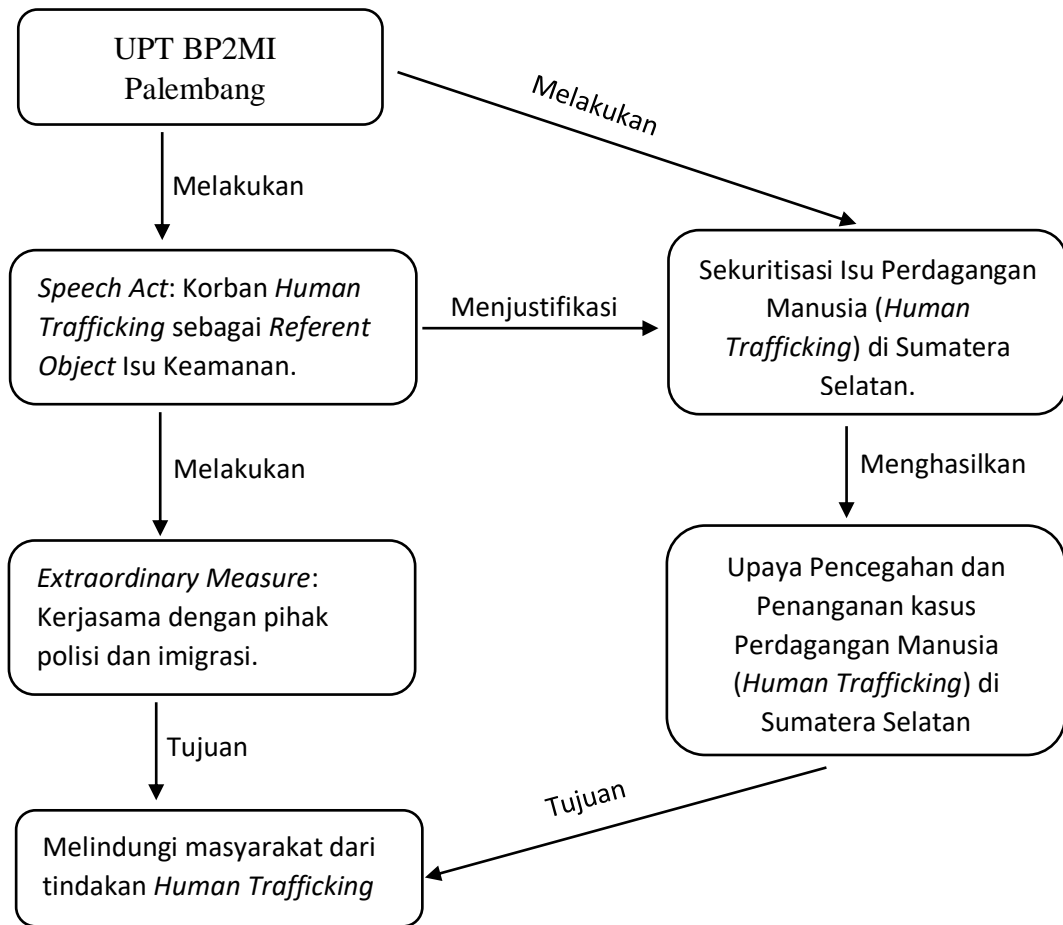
UPT BP2MI Palembang

Melakukan

Melakukan

Speech Act: Korban Human Trafficking sebagai Referent Object Isu Keamanan.

Menjustifikasi

Sekuritisasi Isu Perdagangan Manusia (Human Trafficking) di Sumatera Selatan.

Melakukan

Menghasilkan

Extraordinary Measure: Kerjasama dengan pihak polisi dan imigrasi.

Upaya Pencegahan dan Penanganan kasus Perdagangan Manusia (Human Trafficking) di Sumatera Selatan

Tujuan

Tujuan

Melindungi masyarakat dari tindakan Human Trafficking